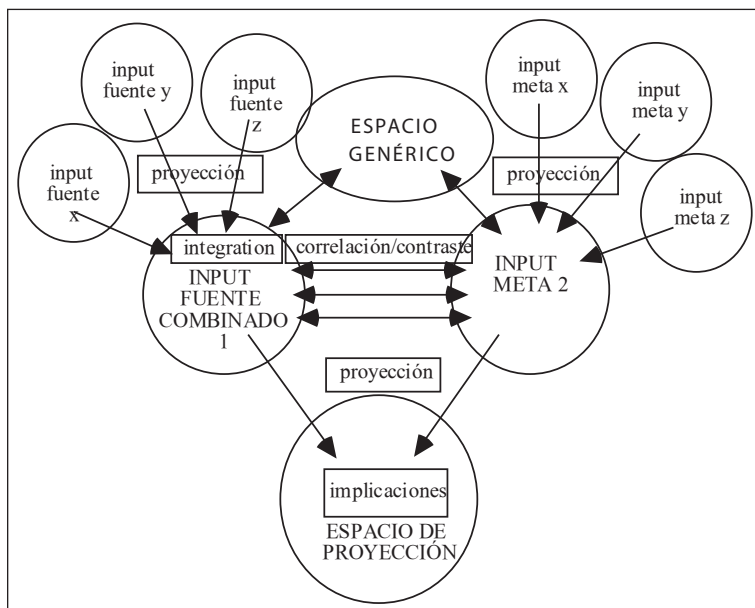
input fuente y

input fuente z

ESPACIO GENÉRICO

input meta x

input meta y

input fuente x

proyección

proyección

input meta z

integration

correlación/contraste

INPUT FUENTE COMBINADO 1

INPUT META 2

proyección

implicaciones

ESPACIO DE PROYECCIÓN